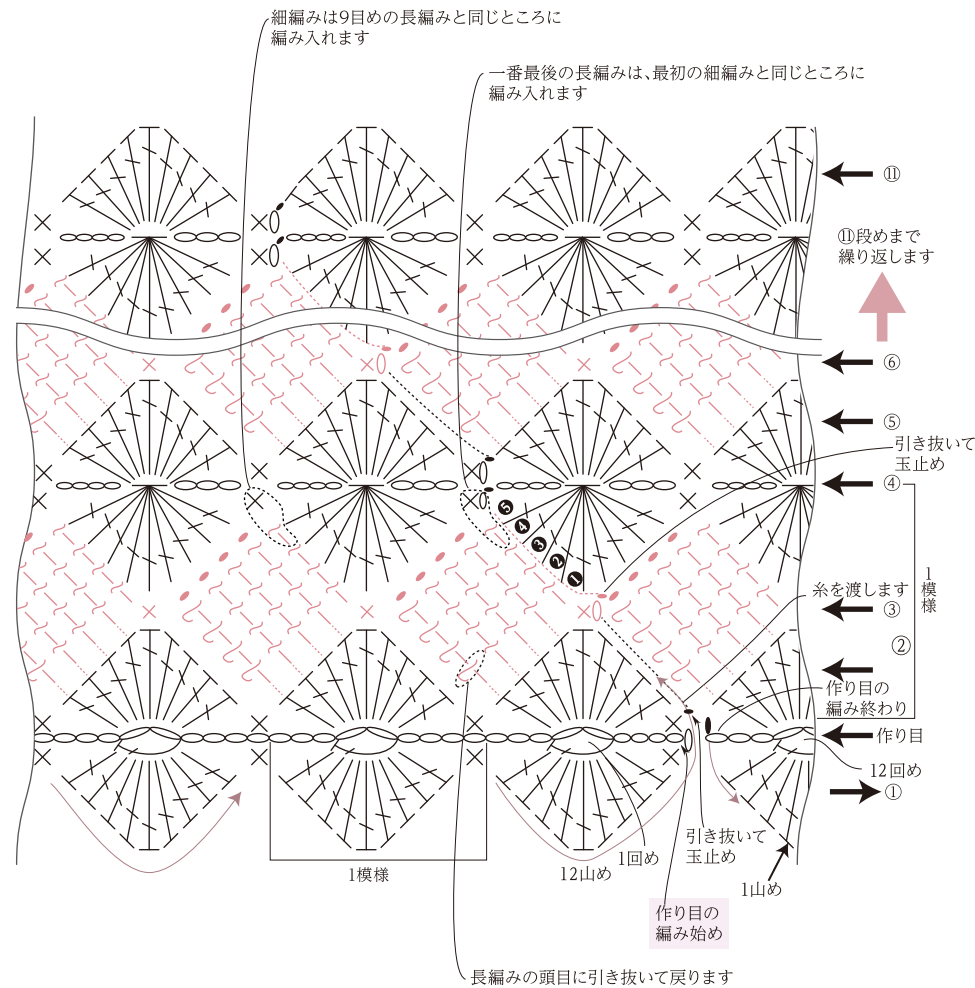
細編みは9目めの長編みと同じところに編み入れます

一番最後の長編みは、最初の細編みと同じところに編み入れます

⑪

⑪段めまで繰り返します

⑥

⑤

引き抜いて玉止め

④

❺ ❹ ❸ ❷ ❶

1模様

糸を渡します

③

②

作り目の編み終わり

作り目

12回め

①

1回め

引き抜いて玉止め

12山め

1山め

1模様

作り目の編み始め

長編みの頭目に引き抜いて戻ります